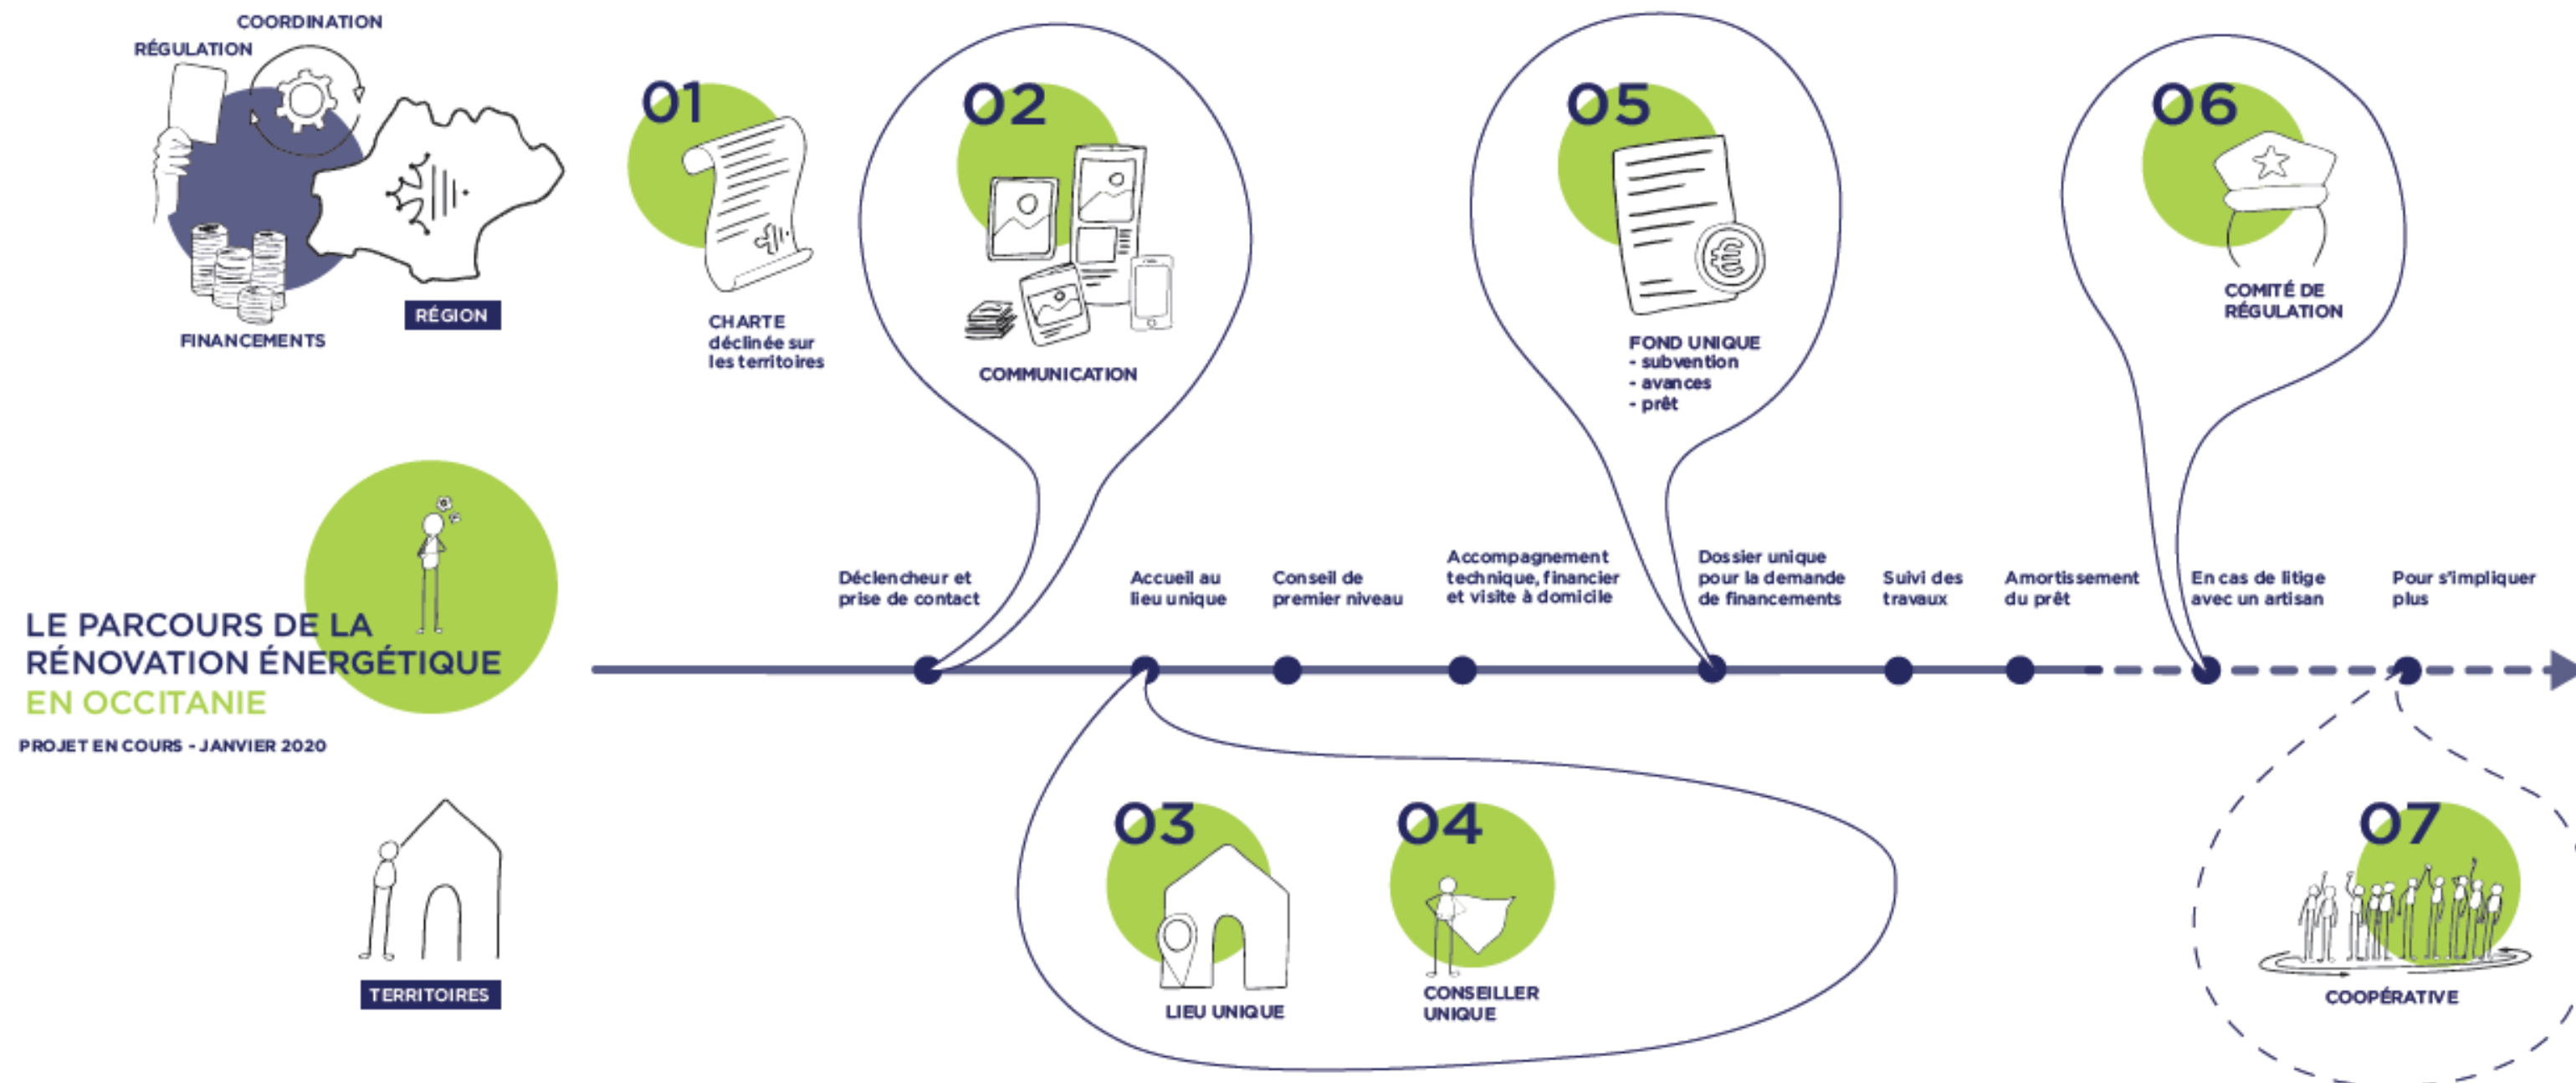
COORDINATION
RÉGULATION

FINANCEMENTS

RÉGION

01
CHARTE
déclinée sur
les territoires

02
COMMUNICATION

05
FOND UNIQUE
- subvention
- avances
- prêt

06
COMITÉ DE
RÉGULATION

LE PARCOURS DE LA
RÉNOVATION ÉNERGÉTIQUE
EN OCCITANIE

PROJET EN COURS - JANVIER 2020

Déclencheur et prise de contact

Accueil au lieu unique

Conseil de premier niveau

Accompagnement technique, financier et visite à domicile

Dossier unique pour la demande de financements

Suivi des travaux

Amortissement du prêt

En cas de litige avec un artisan

Pour s'impliquer plus

TERRITOIRES

03
LIEU UNIQUE

04
CONSEILLER
UNIQUE

07
COOPÉRATIVE